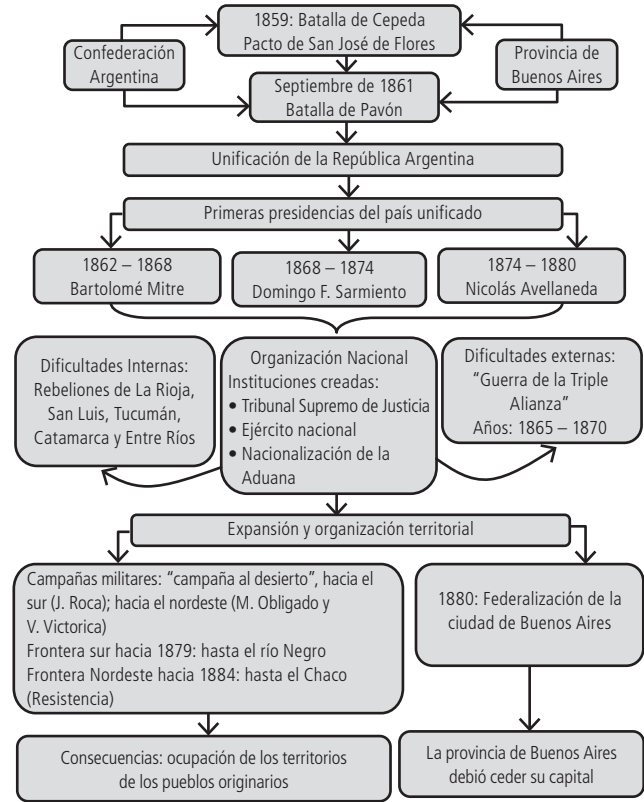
1859: Batalla de Cepeda
Pacto de San José de Flores

Confederación Argentina

Provincia de Buenos Aires

Septiembre de 1861
Batalla de Pavón

Unificación de la República Argentina

Primeras presidencias del país unificado

1862 – 1868
Bartolomé Mitre

1868 – 1874
Domingo F. Sarmiento

1874 – 1880
Nicolás Avellaneda

Dificultades Internas: Rebeliones de La Rioja, San Luis, Tucumán, Catamarca y Entre Ríos

Organización Nacional
Instituciones creadas:
• Tribunal Supremo de Justicia
• Ejército nacional
• Nacionalización de la Aduana

Dificultades externas: "Guerra de la Triple Alianza"
Años: 1865 – 1870

Expansión y organización territorial

Campañas militares: "campaña al desierto", hacia el sur (J. Roca); hacia el nordeste (M. Obligado y V. Victorica)
Frontera sur hacia 1879: hasta el río Negro
Frontera Nordeste hacia 1884: hasta el Chaco (Resistencia)

1880: Federalización de la ciudad de Buenos Aires

Consecuencias: ocupación de los territorios de los pueblos originarios

La provincia de Buenos Aires debió ceder su capital